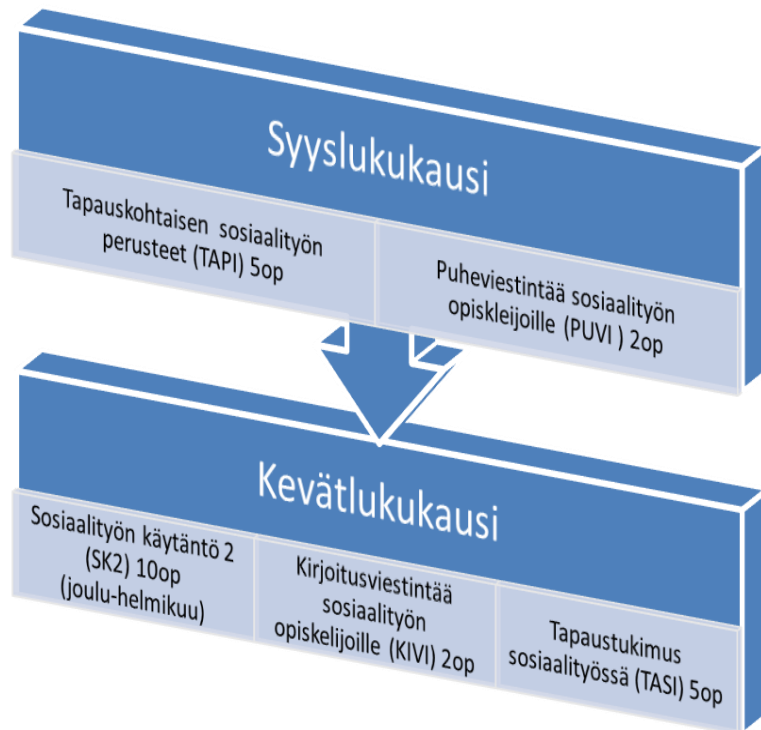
Syyslukukausi

Tapauskohtaisen sosiaalityön perusteet (TAPI) 5op

Puheviestintää sosiaalityön opiskleijoille (PUVI ) 2op

Kevätlukukausi

Sosiaalityön käytäntö 2 (SK2) 10op (joulu-helmikuu)

Kirjoitusviestintää sosiaalityön opiskelijoille (KIVI) 2op

Tapaustukimus sosiaalityössä (TASI) 5op